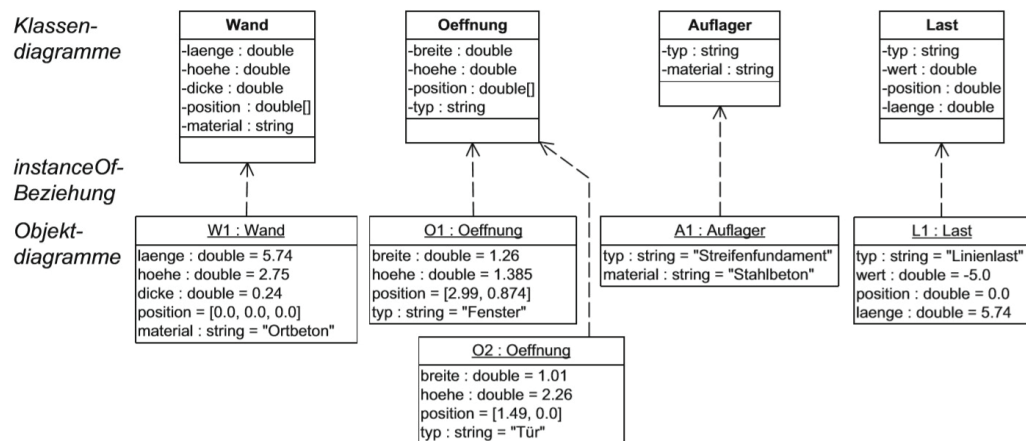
Klassendiagramme

Wand
-laenge : double
-hoehe : double
-dicke : double
-position : double[]
-material : string

Oeffnung
-breite : double
-hoehe : double
-position : double[]
-typ : string

Auflager
-typ : string
-material : string

Last
-typ : string
-wert : double
-position : double
-laenge : double

instanceOf-Beziehung

Objektdiagramme

W1 : Wand
laenge : double = 5.74
hoehe : double = 2.75
dicke : double = 0.24
position = [0.0, 0.0, 0.0]
material : string = "Ortbeton"

O1 : Oeffnung
breite : double = 1.26
hoehe : double = 1.385
position = [2.99, 0.874]
typ : string = "Fenster"

A1 : Auflager
typ : string = "Streifenfundament"
material : string = "Stahlbeton"

L1 : Last
typ : string = "Linienlast"
wert : double = -5.0
position : double = 0.0
laenge : double = 5.74

O2 : Oeffnung
breite : double = 1.01
hoehe : double = 2.26
position = [1.49, 0.0]
typ : string = "Tür"